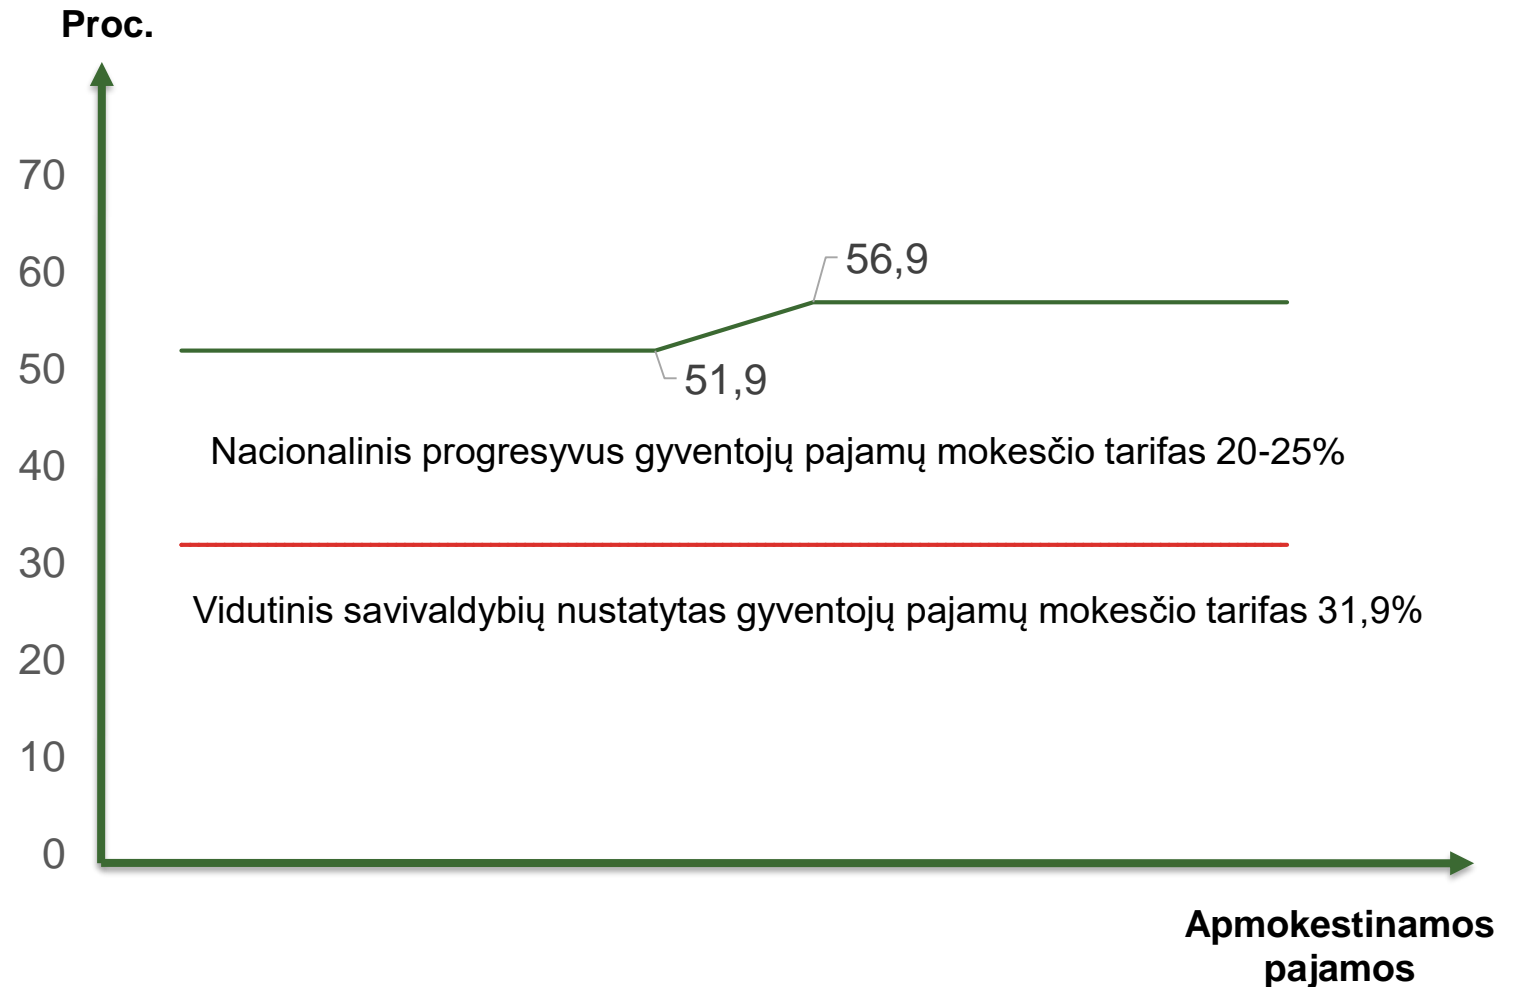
Proc.

70
60
50
40
30
20
10
0

56,9
51,9

Nacionalinis progresyvus gyventojų pajamų mokesčio tarifas 20-25%

Vidutinis savivaldybių nustatytas gyventojų pajamų mokesčio tarifas 31,9%

Apmokestinamos pajamos